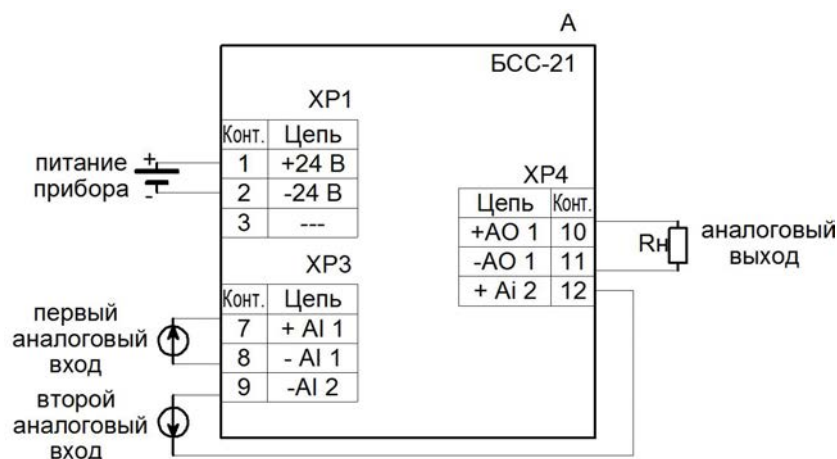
A

БСС-21

XP1

| Конт. | Цепь |
|---|---|
| 1 | +24 В |
| 2 | -24 В |
| 3 | --- |

питание прибора

+

-

XP4

| Цепь | Конт. |
|---|---|
| +AO 1 | 10 |
| -AO 1 | 11 |
| + Ai 2 | 12 |

Rн

аналоговый выход

XP3

| Конт. | Цепь |
|---|---|
| 7 | + AI 1 |
| 8 | - AI 1 |
| 9 | -AI 2 |

первый аналоговый вход

второй аналоговый вход